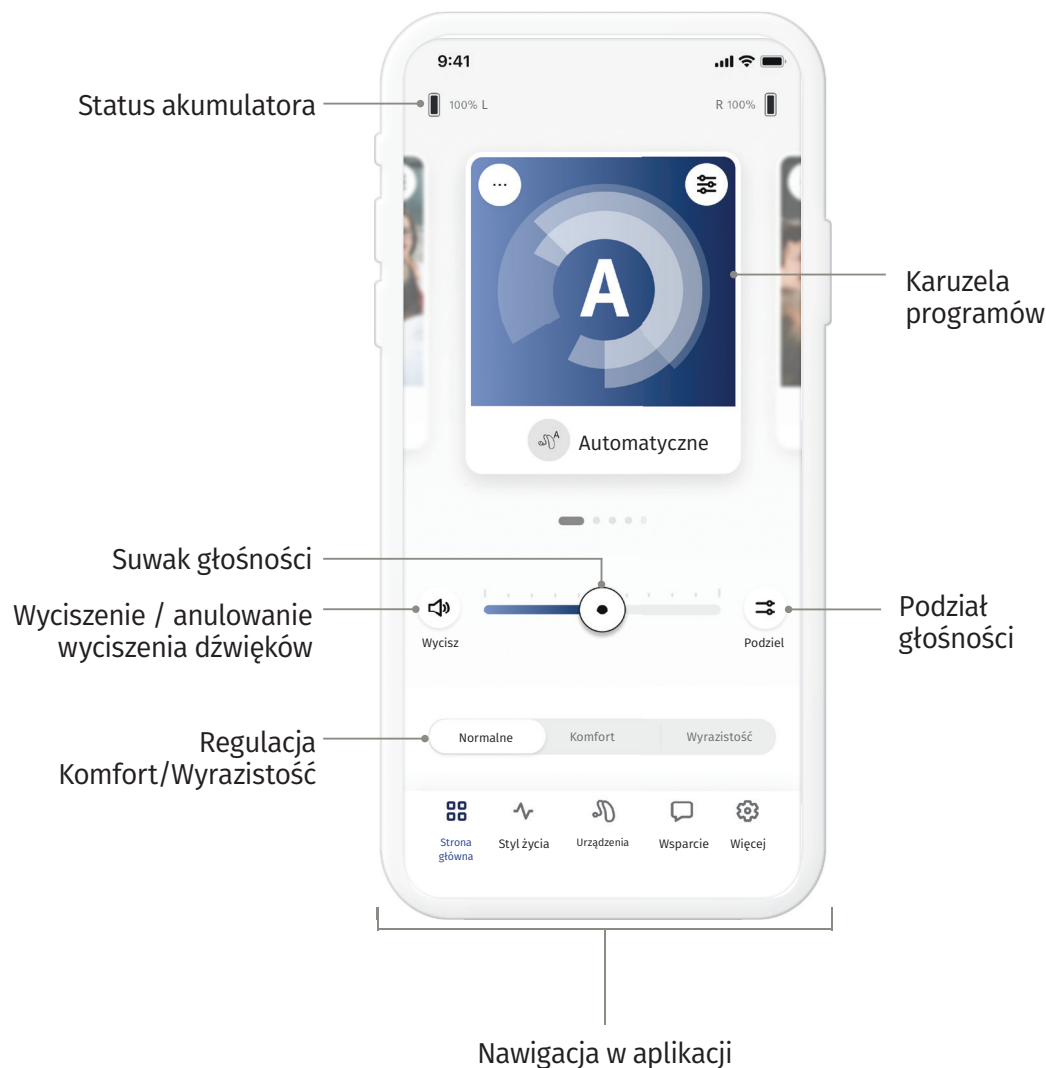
9:41

Status akumulatora

100% L

R 100%

...

A

Karuzela programów

Automatyczne

Suwak głośności

Wyciszenie / anulowanie wyciszenia dźwięków

Wycisz

Podziel

Podział głośności

Regulacja Komfort/Wyrazistość

Normalne

Komfort

Wyrazistość

Strona główna

Styl życia

Urządzenia

Wsparcie

Więcej

Nawigacja w aplikacji